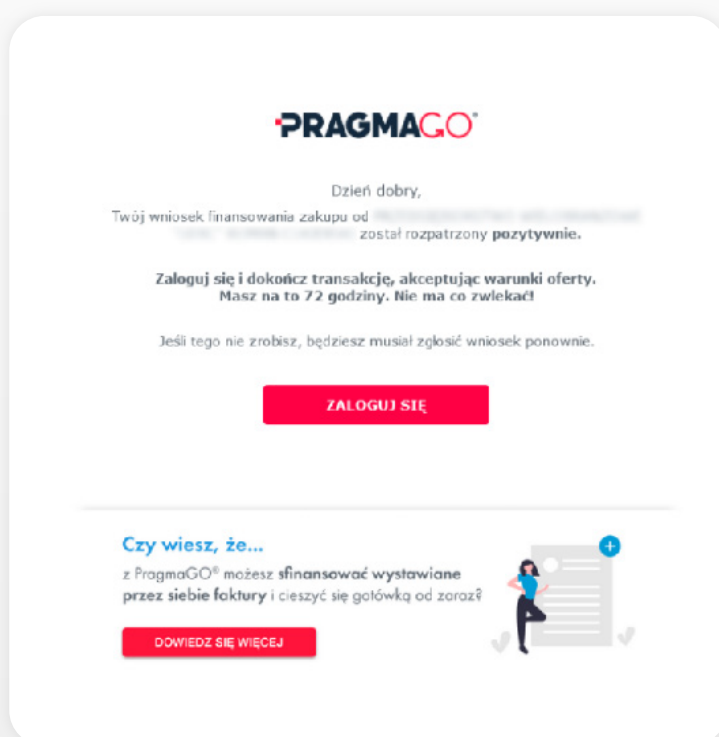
PRAGMAGO®

Dzień dobry,
Twój wniosek finansowania zakupu od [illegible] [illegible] został rozpatrzony pozytywnie.

Zaloguj się i dokończ transakcję, akceptując warunki oferty. Masz na to 72 godziny. Nie ma co zwlekać!

Jeśli tego nie zrobisz, będziesz musiał zgłosić wniosek ponownie.

ZALOGUJ SIĘ

Czy wiesz, że...
z PragmaGO® możesz sfinansować wystawiane przez siebie faktury i cieszyć się gotówką od zaraz?

DOWIEDZ SIĘ WIĘCEJ